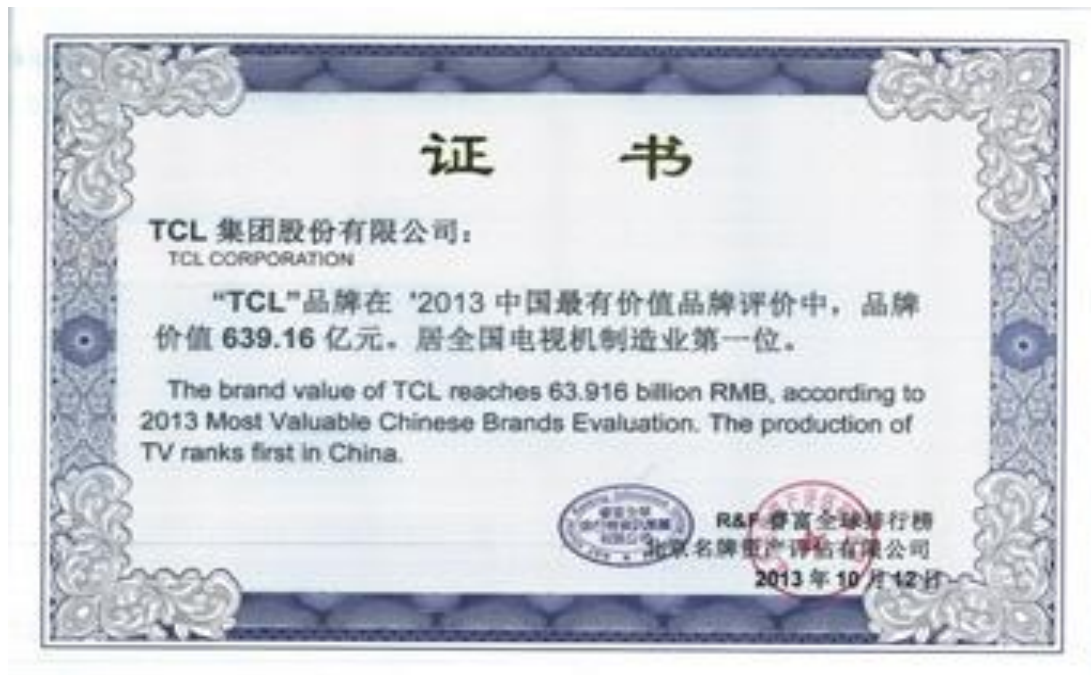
证 书

TCL 集团股份有限公司：
TCL CORPORATION

"TCL"品牌在 '2013 中国最有价值品牌评价中，品牌价值 639.16 亿元。居全国电视机制造业第一位。

The brand value of TCL reaches 63.916 billion RMB, according to 2013 Most Valuable Chinese Brands Evaluation. The production of TV ranks first in China.

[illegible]

R&F 睿富全球排行榜
北京名牌资产评估有限公司
2013 年 10 月 12 日